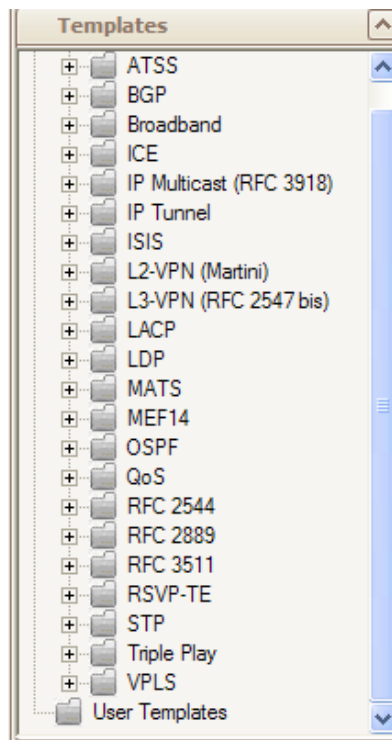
Templates

ATSS
BGP
Broadband
ICE
IP Multicast (RFC 3918)
IP Tunnel
ISIS
L2-VPN (Martini)
L3-VPN (RFC 2547 bis)
LACP
LDP
MATS
MEF14
OSPF
QoS
RFC 2544
RFC 2889
RFC 3511
RSVP-TE
STP
Triple Play
VPLS
User Templates